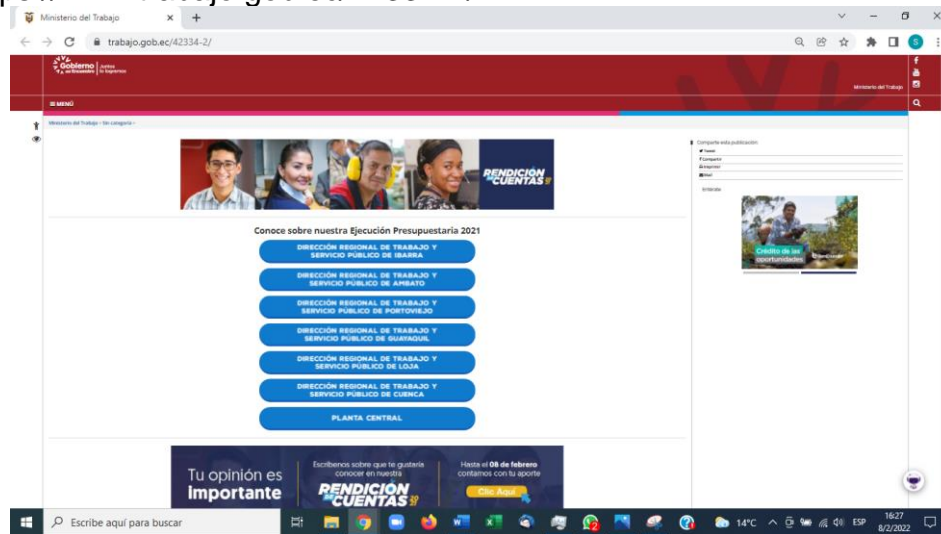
Ministerio del Trabajo
trabajo.gob.ec/42334-2/

Gobierno del Encuentro | Juntos lo logramos

Ministerio del Trabajo

≡ MENÚ

Ministerio del Trabajo › Sin categoría ›

RENDICIÓN DE CUENTAS

Conoce sobre nuestra Ejecución Presupuestaria 2021

DIRECCIÓN REGIONAL DE TRABAJO Y SERVICIO PÚBLICO DE IBARRA

DIRECCIÓN REGIONAL DE TRABAJO Y SERVICIO PÚBLICO DE AMBATO

DIRECCIÓN REGIONAL DE TRABAJO Y SERVICIO PÚBLICO DE PORTOVIEJO

DIRECCIÓN REGIONAL DE TRABAJO Y SERVICIO PÚBLICO DE GUAYAQUIL

DIRECCIÓN REGIONAL DE TRABAJO Y SERVICIO PÚBLICO DE LOJA

DIRECCIÓN REGIONAL DE TRABAJO Y SERVICIO PÚBLICO DE CUENCA

PLANTA CENTRAL

Tu opinión es Importante

Escríbenos sobre que te gustaría conocer en nuestra

RENDICIÓN DE CUENTAS

Hasta el 08 de febrero contamos con tu aporte

Clic Aquí

Comparte esta publicación:
Tweet
Compartir
Imprimir
Mail

Enlaces

Crédito de las oportunidades

Escribe aquí para buscar

14°C ESP 16:27 8/2/2022